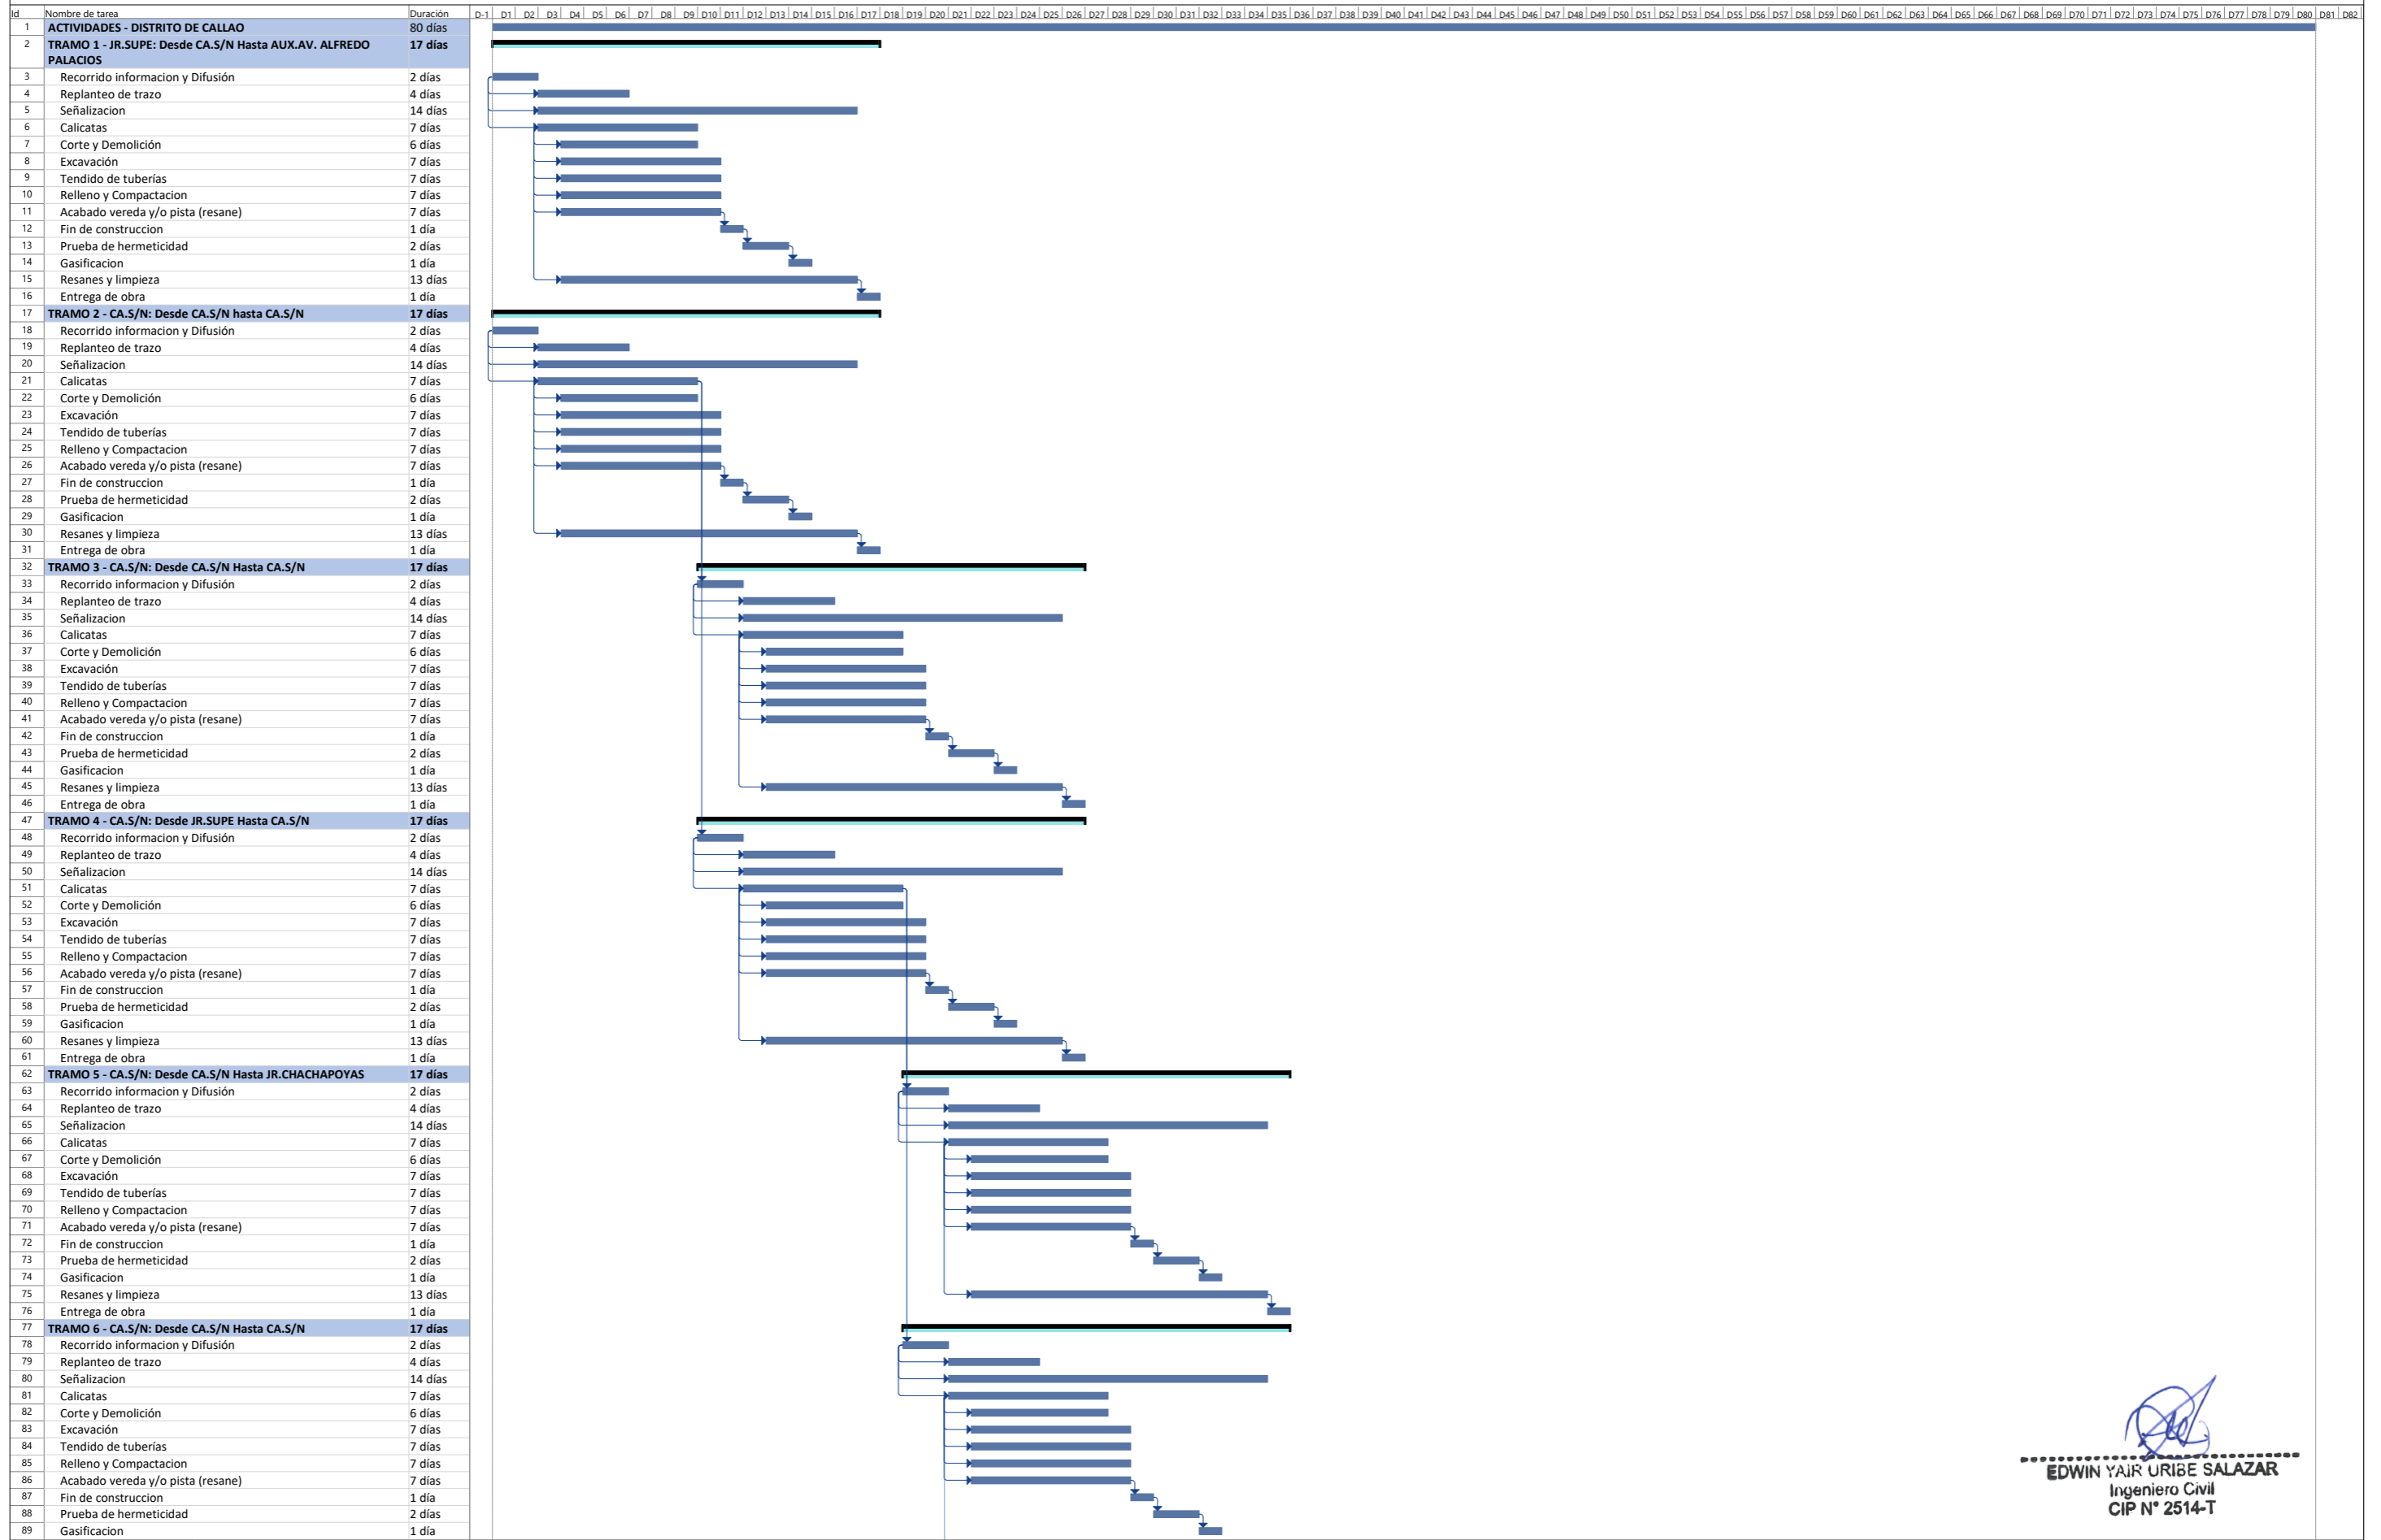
| Id | Nombre de tarea | Duración |
|---|---|---|
| 1 | ACTIVIDADES - DISTRITO DE CALLAO | 80 días |
| 2 | TRAMO 1 - JR.SUPE: Desde CA.S/N Hasta AUX.AV. ALFREDO PALACIOS | 17 días |
| 3 | Recorrido informacion y Difusión | 2 días |
| 4 | Replanteo de trazo | 4 días |
| 5 | Señalizacion | 14 días |
| 6 | Calicatas | 7 días |
| 7 | Corte y Demolición | 6 días |
| 8 | Excavación | 7 días |
| 9 | Tendido de tuberías | 7 días |
| 10 | Relleno y Compactacion | 7 días |
| 11 | Acabado vereda y/o pista (resane) | 7 días |
| 12 | Fin de construccion | 1 día |
| 13 | Prueba de hermeticidad | 2 días |
| 14 | Gasificacion | 1 día |
| 15 | Resanes y limpieza | 13 días |
| 16 | Entrega de obra | 1 día |
| 17 | TRAMO 2 - CA.S/N: Desde CA.S/N hasta CA.S/N | 17 días |
| 18 | Recorrido informacion y Difusión | 2 días |
| 19 | Replanteo de trazo | 4 días |
| 20 | Señalizacion | 14 días |
| 21 | Calicatas | 7 días |
| 22 | Corte y Demolición | 6 días |
| 23 | Excavación | 7 días |
| 24 | Tendido de tuberías | 7 días |
| 25 | Relleno y Compactacion | 7 días |
| 26 | Acabado vereda y/o pista (resane) | 7 días |
| 27 | Fin de construccion | 1 día |
| 28 | Prueba de hermeticidad | 2 días |
| 29 | Gasificacion | 1 día |
| 30 | Resanes y limpieza | 13 días |
| 31 | Entrega de obra | 1 día |
| 32 | TRAMO 3 - CA.S/N: Desde CA.S/N Hasta CA.S/N | 17 días |
| 33 | Recorrido informacion y Difusión | 2 días |
| 34 | Replanteo de trazo | 4 días |
| 35 | Señalizacion | 14 días |
| 36 | Calicatas | 7 días |
| 37 | Corte y Demolición | 6 días |
| 38 | Excavación | 7 días |
| 39 | Tendido de tuberías | 7 días |
| 40 | Relleno y Compactacion | 7 días |
| 41 | Acabado vereda y/o pista (resane) | 7 días |
| 42 | Fin de construccion | 1 día |
| 43 | Prueba de hermeticidad | 2 días |
| 44 | Gasificacion | 1 día |
| 45 | Resanes y limpieza | 13 días |
| 46 | Entrega de obra | 1 día |
| 47 | TRAMO 4 - CA.S/N: Desde JR.SUPE Hasta CA.S/N | 17 días |
| 48 | Recorrido informacion y Difusión | 2 días |
| 49 | Replanteo de trazo | 4 días |
| 50 | Señalizacion | 14 días |
| 51 | Calicatas | 7 días |
| 52 | Corte y Demolición | 6 días |
| 53 | Excavación | 7 días |
| 54 | Tendido de tuberías | 7 días |
| 55 | Relleno y Compactacion | 7 días |
| 56 | Acabado vereda y/o pista (resane) | 7 días |
| 57 | Fin de construccion | 1 día |
| 58 | Prueba de hermeticidad | 2 días |
| 59 | Gasificacion | 1 día |
| 60 | Resanes y limpieza | 13 días |
| 61 | Entrega de obra | 1 día |
| 62 | TRAMO 5 - CA.S/N: Desde CA.S/N Hasta JR.CHACHAPOYAS | 17 días |
| 63 | Recorrido informacion y Difusión | 2 días |
| 64 | Replanteo de trazo | 4 días |
| 65 | Señalizacion | 14 días |
| 66 | Calicatas | 7 días |
| 67 | Corte y Demolición | 6 días |
| 68 | Excavación | 7 días |
| 69 | Tendido de tuberías | 7 días |
| 70 | Relleno y Compactacion | 7 días |
| 71 | Acabado vereda y/o pista (resane) | 7 días |
| 72 | Fin de construccion | 1 día |
| 73 | Prueba de hermeticidad | 2 días |
| 74 | Gasificacion | 1 día |
| 75 | Resanes y limpieza | 13 días |
| 76 | Entrega de obra | 1 día |
| 77 | TRAMO 6 - CA.S/N: Desde CA.S/N Hasta CA.S/N | 17 días |
| 78 | Recorrido informacion y Difusión | 2 días |
| 79 | Replanteo de trazo | 4 días |
| 80 | Señalizacion | 14 días |
| 81 | Calicatas | 7 días |
| 82 | Corte y Demolición | 6 días |
| 83 | Excavación | 7 días |
| 84 | Tendido de tuberías | 7 días |
| 85 | Relleno y Compactacion | 7 días |
| 86 | Acabado vereda y/o pista (resane) | 7 días |
| 87 | Fin de construccion | 1 día |
| 88 | Prueba de hermeticidad | 2 días |
| 89 | Gasificacion | 1 día |

D-1 D1 D2 D3 D4 D5 D6 D7 D8 D9 D10 D11 D12 D13 D14 D15 D16 D17 D18 D19 D20 D21 D22 D23 D24 D25 D26 D27 D28 D29 D30 D31 D32 D33 D34 D35 D36 D37 D38 D39 D40 D41 D42 D43 D44 D45 D46 D47 D48 D49 D50 D51 D52 D53 D54 D55 D56 D57 D58 D59 D60 D61 D62 D63 D64 D65 D66 D67 D68 D69 D70 D71 D72 D73 D74 D75 D76 D77 D78 D79 D80 D81 D82

EDWIN YAIR URIBE SALAZAR
Ingeniero Civil
CIP N° 2514-T